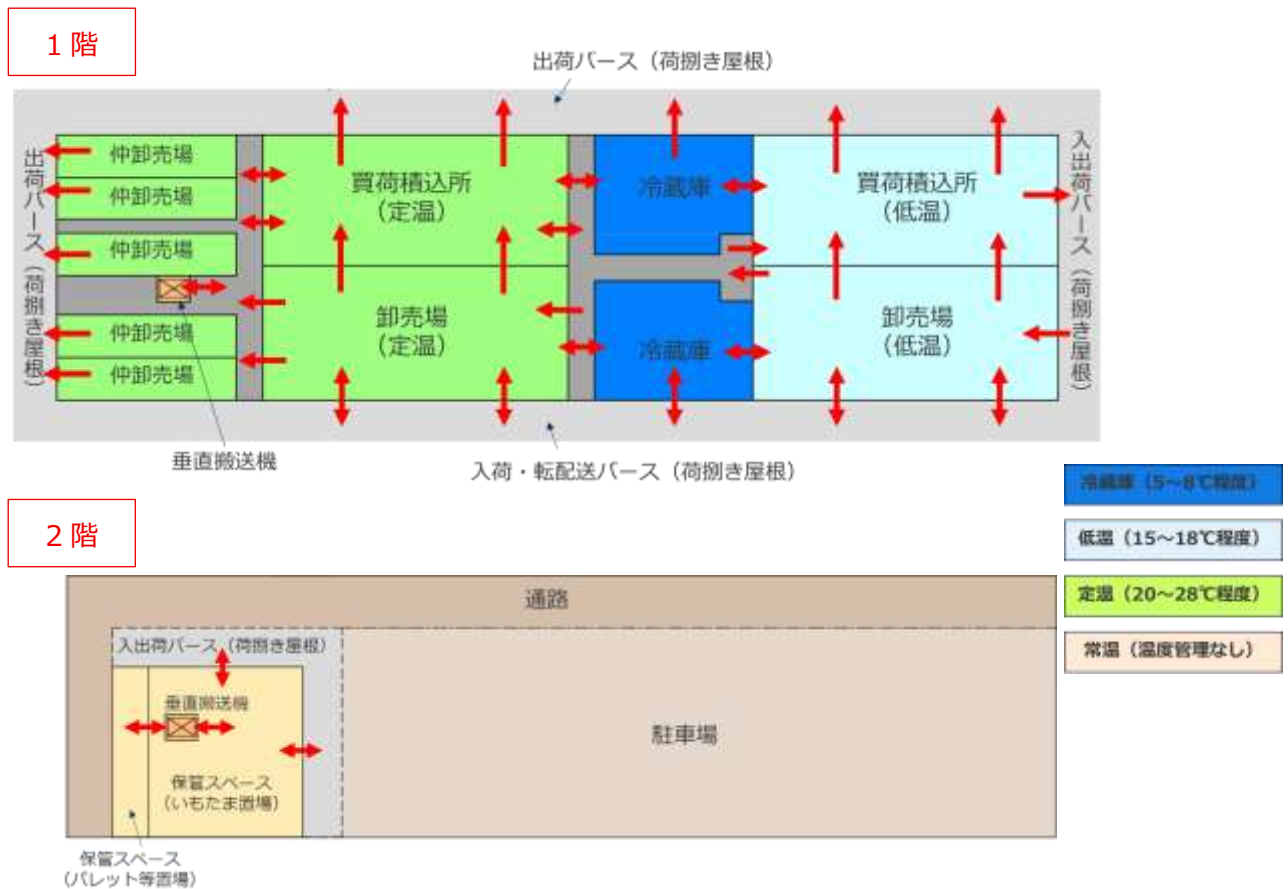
1 階

出荷バース（荷捌き屋根）

出荷バース（荷捌き屋根）

仲卸売場
仲卸売場
仲卸売場
仲卸売場
仲卸売場

買荷積込所（定温）

卸売場（定温）

冷蔵庫

冷蔵庫

買荷積込所（低温）

卸売場（低温）

入出荷バース（荷捌き屋根）

垂直搬送機

入荷・転配送バース（荷捌き屋根）

冷蔵庫（5～8℃程度）

低温（15～18℃程度）

定温（20～28℃程度）

常温（温度管理なし）

2 階

通路

入出荷バース（荷捌き屋根）

垂直搬送機

保管スペース（いもたま置場）

駐車場

保管スペース（パレット等置場）